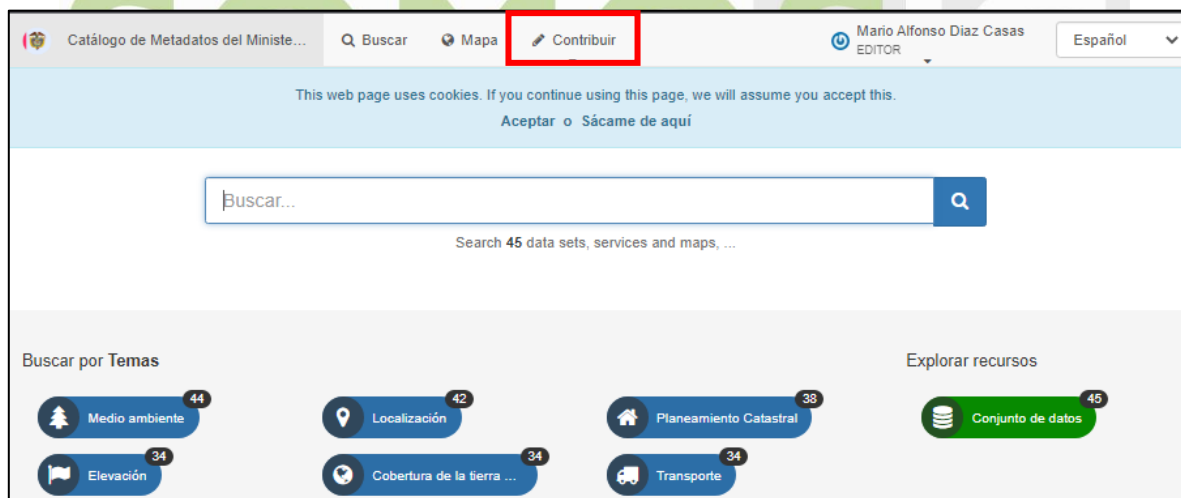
Catálogo de Metadatos del Ministe... Buscar Mapa Contribuir Mario Alfonso Diaz Casas EDITOR Español

This web page uses cookies. If you continue using this page, we will assume you accept this.
Aceptar o Sácame de aquí

Buscar...

Search 45 data sets, services and maps, ...

Buscar por Temas

44 Medio ambiente
42 Localización
38 Planeamiento Catastral
34 Elevación
34 Cobertura de la tierra ...
34 Transporte

Explorar recursos

45 Conjunto de datos